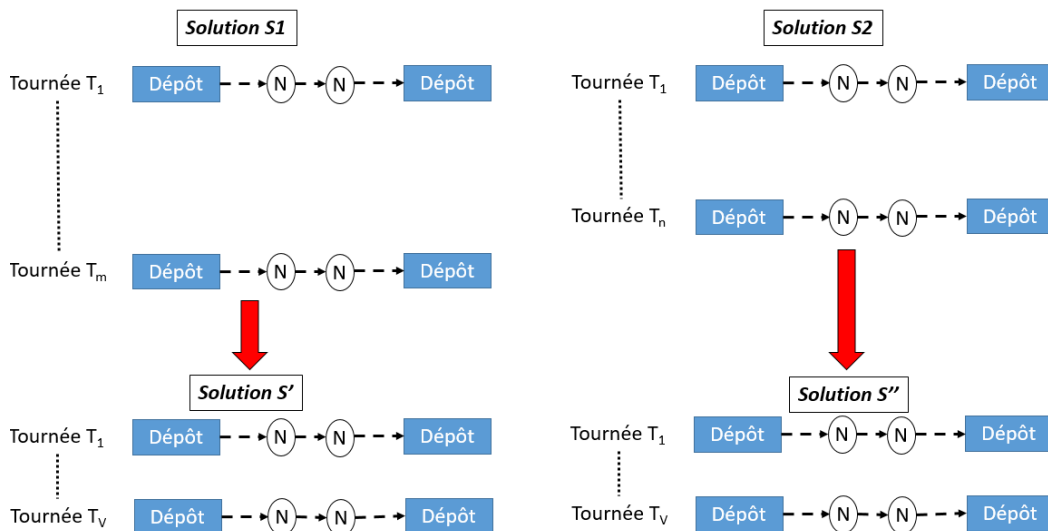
Solution S1

Tournée $T_1$ Dépôt N N Dépôt

Tournée $T_m$ Dépôt N N Dépôt

Solution S'

Tournée $T_1$ Dépôt N N Dépôt

Tournée $T_V$ Dépôt N N Dépôt

Solution S2

Tournée $T_1$ Dépôt N N Dépôt

Tournée $T_n$ Dépôt N N Dépôt

Solution S''

Tournée $T_1$ Dépôt N N Dépôt

Tournée $T_V$ Dépôt N N Dépôt